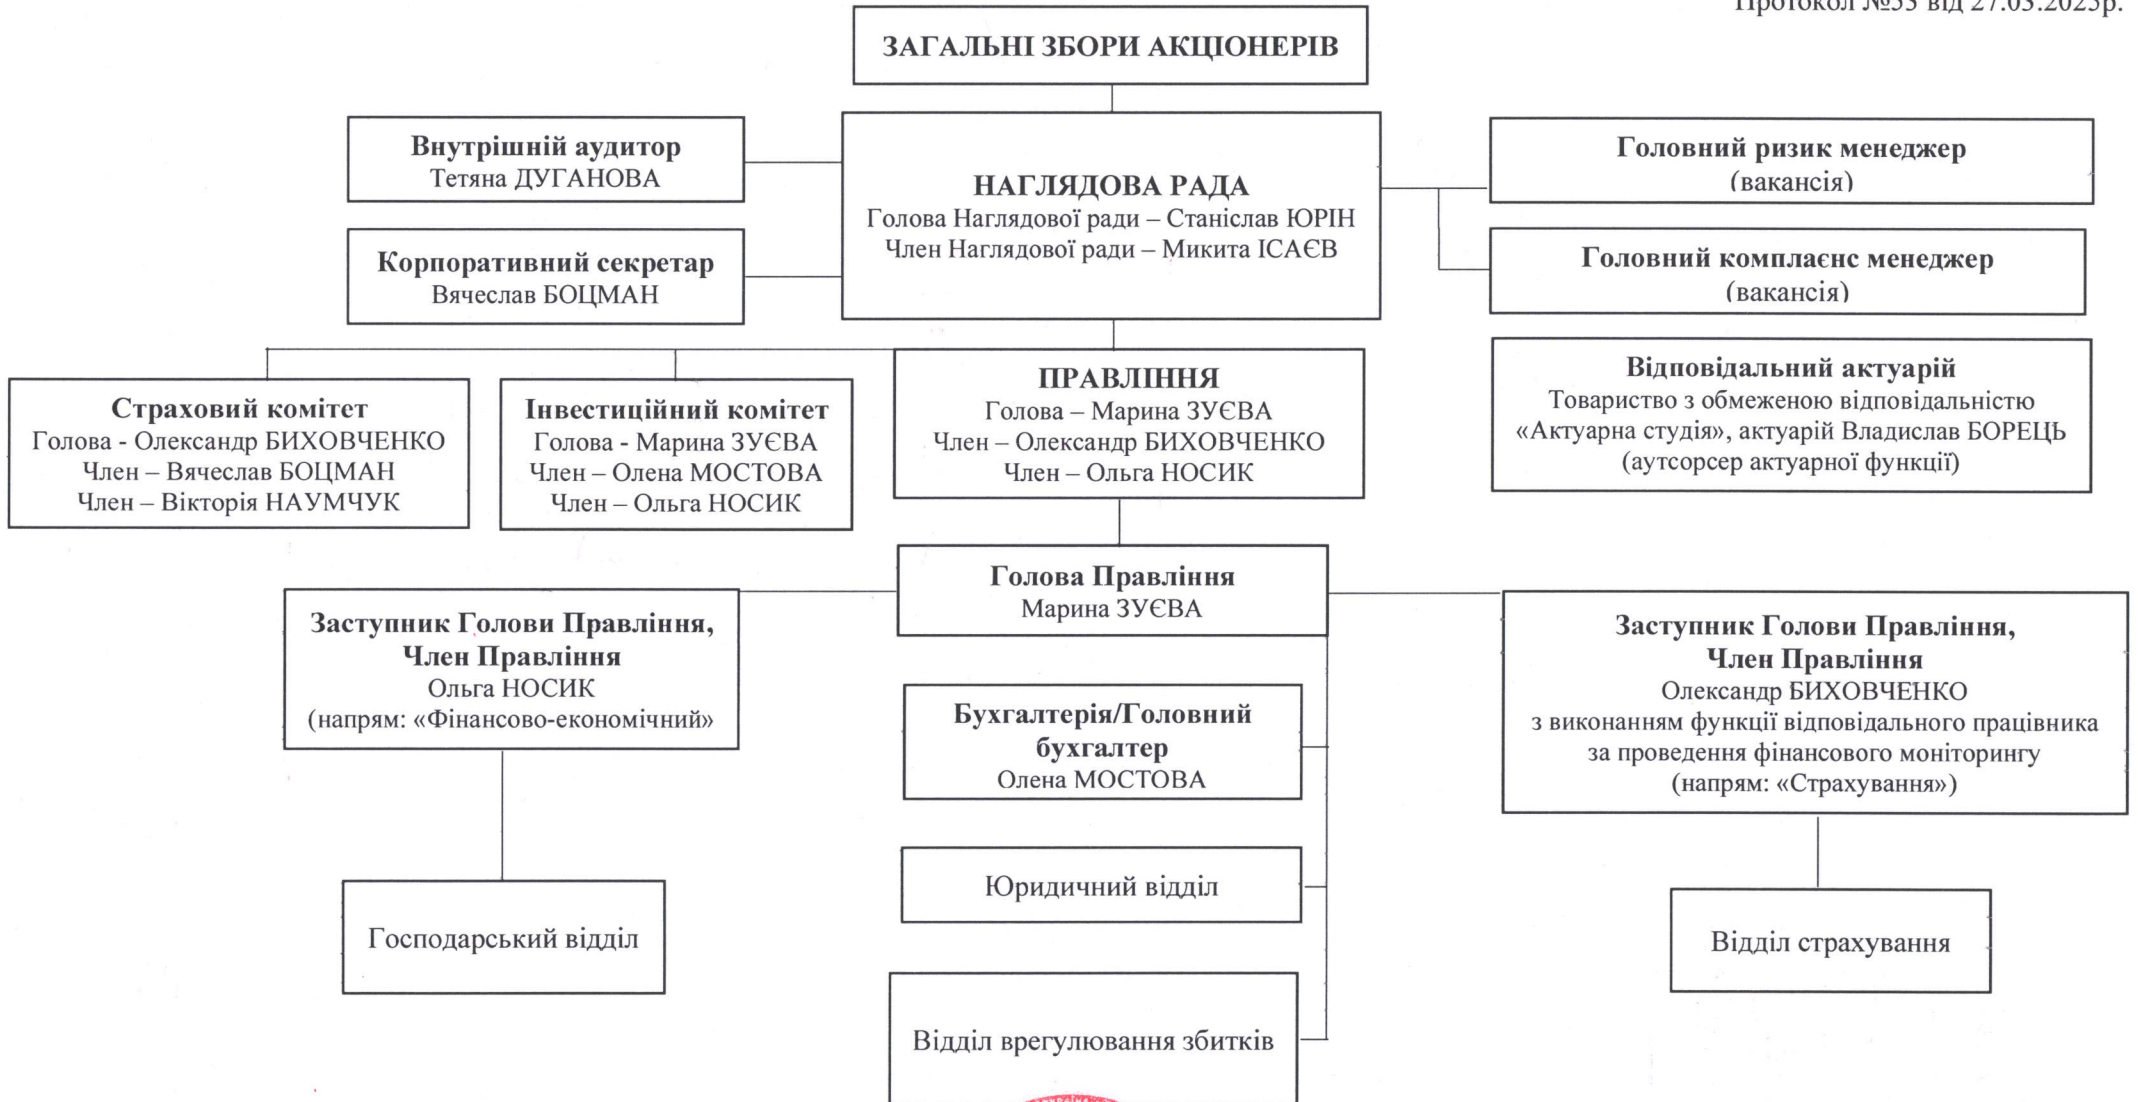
Протокол №53 від 27.03.2025р.

ЗАГАЛЬНІ ЗБОРИ АКЦІОНЕРІВ

Внутрішній аудитор
Тетяна ДУГАНОВА

Корпоративний секретар
Вячеслав БОЦМАН

НАГЛЯДОВА РАДА
Голова Наглядової ради – Станіслав ЮРІН
Член Наглядової ради – Микита ІСАЄВ

Головний ризик менеджер
(вакансія)

Головний комплаєнс менеджер
(вакансія)

Відповідальний актуарій
Товариство з обмеженою відповідальністю «Актуарна студія», актуарій Владислав БОРЕЦЬ
(аутсорсер актуарної функції)

Страховий комітет
Голова - Олександр БИХОВЧЕНКО
Член – Вячеслав БОЦМАН
Член – Вікторія НАУМЧУК

Інвестиційний комітет
Голова - Марина ЗУЄВА
Член – Олена МОСТОВА
Член – Ольга НОСИК

ПРАВЛІННЯ
Голова – Марина ЗУЄВА
Член – Олександр БИХОВЧЕНКО
Член – Ольга НОСИК

Голова Правління
Марина ЗУЄВА

Заступник Голови Правління,
Член Правління
Ольга НОСИК
(напрям: «Фінансово-економічний»

Бухгалтерія/Головний бухгалтер
Олена МОСТОВА

Заступник Голови Правління,
Член Правління
Олександр БИХОВЧЕНКО
з виконанням функції відповідального працівника за проведення фінансового моніторингу
(напрям: «Страхування»)

Юридичний відділ

Господарський відділ

Відділ страхування

Відділ врегулювання збитків